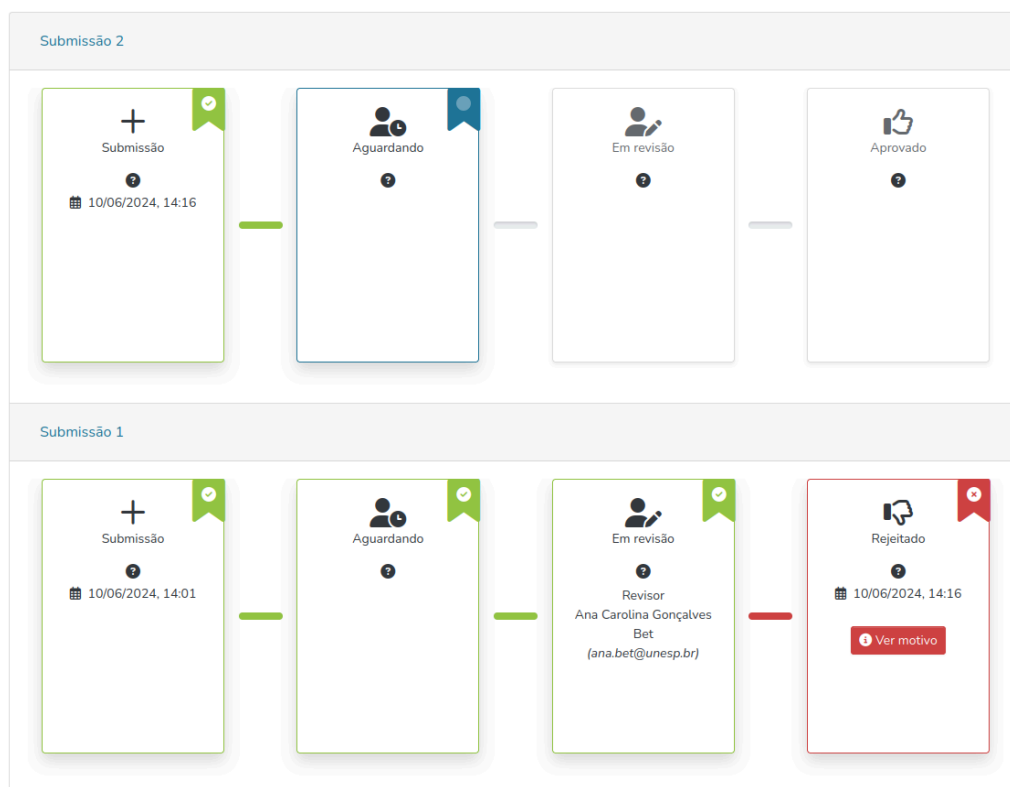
Submissão 2

Submissão
?
10/06/2024, 14:16

Aguardando
?

Em revisão
?

Aprovado
?

Submissão 1

Submissão
?
10/06/2024, 14:01

Aguardando
?

Em revisão
?
Revisor
Ana Carolina Gonçalves Bet
(ana.bet@unesp.br)

Rejeitado
?
10/06/2024, 14:16
Ver motivo